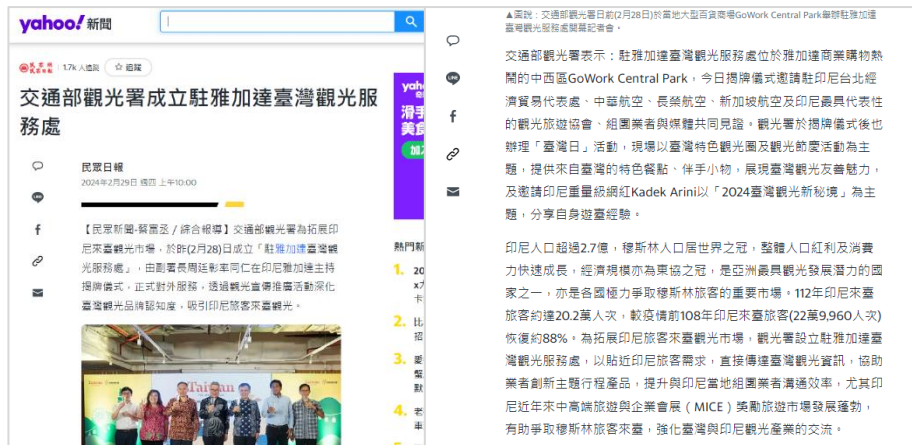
yahoo! 新聞

民眾日報 1.7k 人追蹤 ☆ 追蹤

交通部觀光署成立駐雅加達臺灣觀光服務處

民眾日報
2024年2月29日 週四 上午10:00

【民眾新聞-蔡置丞 / 綜合報導】交通部觀光署為拓展印尼來臺觀光市場，於昨(2月28日)成立「駐雅加達臺灣觀光服務處」，由副署長周廷彰率同仁在印尼雅加達主持揭牌儀式，正式對外服務，透過觀光宣傳推廣活動深化臺灣觀光品牌認知度，吸引印尼旅客來臺觀光。

熱門

▲圖說：交通部觀光署日前(2月28日)於當地大型百貨商場GoWork Central Park舉辦駐雅加達臺灣觀光服務處揭幕記者會。

交通部觀光署表示：駐雅加達臺灣觀光服務處位於雅加達商業購物熱鬧的中西區GoWork Central Park，今日揭牌儀式邀請駐印尼台北經濟貿易代表處、中華航空、長榮航空、新加坡航空及印尼最具代表性的觀光旅遊協會、組團業者與媒體共同見證。觀光署於揭牌儀式後也辦理「臺灣日」活動，現場以臺灣特色觀光圈及觀光節慶活動為主題，提供來自臺灣的特色餐點、伴手小物，展現臺灣觀光友善魅力，及邀請印尼重量級網紅Kadek Arini以「2024臺灣觀光新秘境」為主題，分享自身遊臺經驗。

印尼人口超過2.7億，穆斯林人口居世界之冠，整體人口紅利及消費力快速成長，經濟規模亦為東協之冠，是亞洲最具觀光發展潛力的國家之一，亦是各國極力爭取穆斯林旅客的重要市場。112年印尼來臺旅客約達20.2萬人次，較疫情前108年印尼來臺旅客(22萬9,960人次)恢復約88%。為拓展印尼旅客來臺觀光市場，觀光署設立駐雅加達臺灣觀光服務處，以貼近印尼旅客需求，直接傳達臺灣觀光資訊，協助業者創新主題行程產品，提升與印尼當地組團業者溝通效率，尤其印尼近年來中高端旅遊與企業會展（MICE）獎勵旅遊市場發展蓬勃，有助爭取穆斯林旅客來臺，強化臺灣與印尼觀光產業的交流。